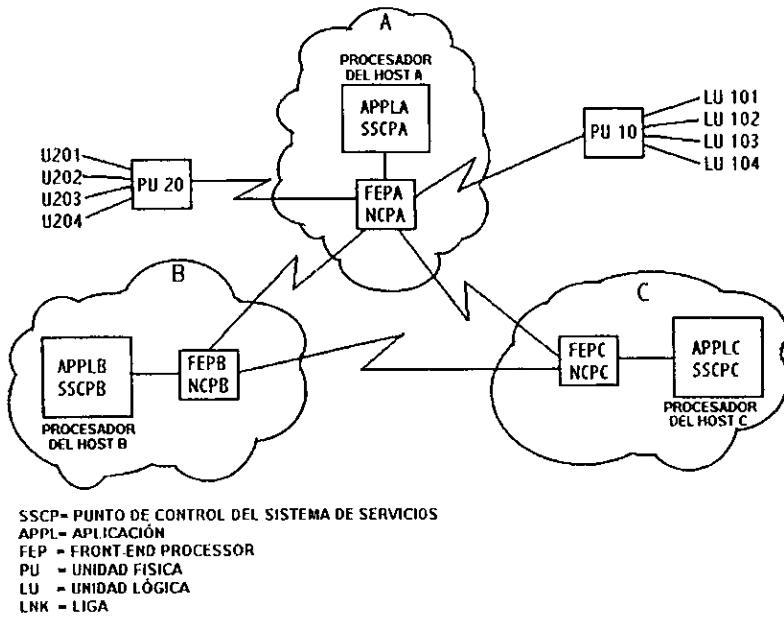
A

PROCESADOR DEL HOST A

APPLA
SSCPA

U201
U202
U203
U204

PU 20

FEPA
NCPA

PU 10

LU 101
LU 102
LU 103
LU 104

B

APPLB
SSCPB

FEPB
NCPB

PROCESADOR DEL HOST B

C

FEPC
NCPC

APPLC
SSCPC

PROCESADOR DEL HOST C

SSCP= PUNTO DE CONTROL DEL SISTEMA DE SERVICIOS
APPL= APLICACIÓN
FEP = FRONT-END PROCESSOR
PU = UNIDAD FISICA
LU = UNIDAD LÓGICA
LNK = LIGA